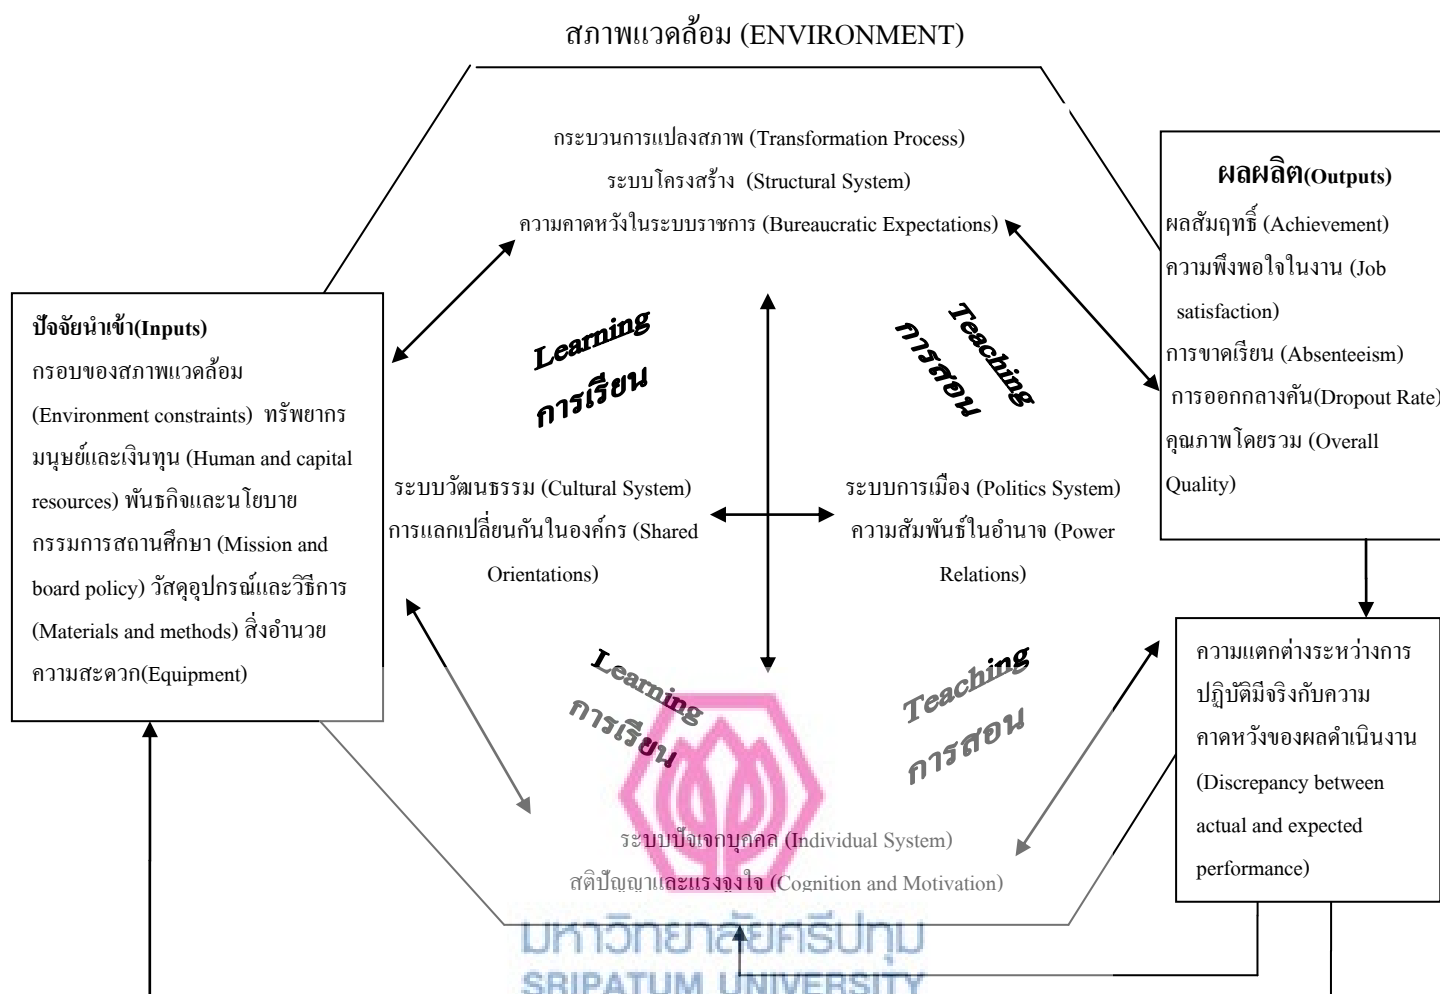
สภาพแวดล้อม (ENVIRONMENT)

กระบวนการแปลงสภาพ (Transformation Process)
ระบบโครงสร้าง (Structural System)
ความคาดหวังในระบบราชการ (Bureaucratic Expectations)

ผลผลิต(Outputs)
ผลสัมฤทธิ์ (Achievement)
ความพึงพอใจในงาน (Job satisfaction)
การขาดเรียน (Absenteeism)
การออกกลางคัน(Dropout Rate)
คุณภาพโดยรวม (Overall Quality)

ปัจจัยนำเข้า(Inputs)
กรอบของสภาพแวดล้อม (Environment constraints) ทรัพยากรมนุษย์และเงินทุน (Human and capital resources) พันธกิจและนโยบายกรรมการสถานศึกษา (Mission and board policy) วัสดุอุปกรณ์และวิธีการ (Materials and methods) สิ่งอำนวยความสะดวก(Equipment)

Learning
การเรียน

Teaching
การสอน

ระบบวัฒนธรรม (Cultural System)
การแลกเปลี่ยนกันในองค์กร (Shared Orientations)

ระบบการเมือง (Politics System)
ความสัมพันธ์ในอำนาจ (Power Relations)

Learning
การเรียน

Teaching
การสอน

ความแตกต่างระหว่างการปฏิบัติมีจริงกับความคาดหวังของผลดำเนินงาน (Discrepancy between actual and expected performance)

ระบบปัจเจกบุคคล (Individual System)
สติปัญญาและแรงจูงใจ (Cognition and Motivation)

มหาวิทยาลัยศรีปทุม
SRIPATUM UNIVERSITY